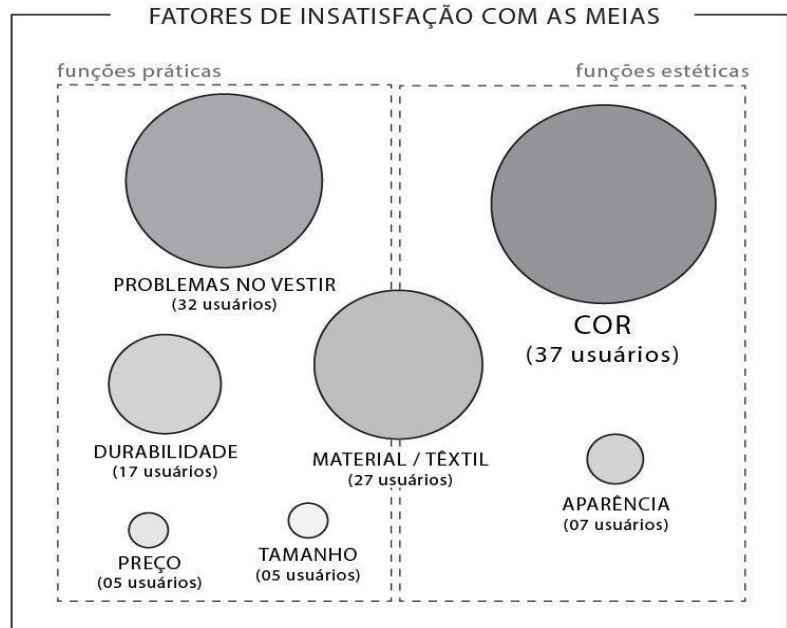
FATORES DE INSATISFAÇÃO COM AS MEIAS

funções práticas

funções estéticas

PROBLEMAS NO VESTIR
(32 usuários)

COR
(37 usuários)

DURABILIDADE
(17 usuários)

MATERIAL / TÊXTIL
(27 usuários)

APARÊNCIA
(07 usuários)

PREÇO
(05 usuários)

TAMANHO
(05 usuários)